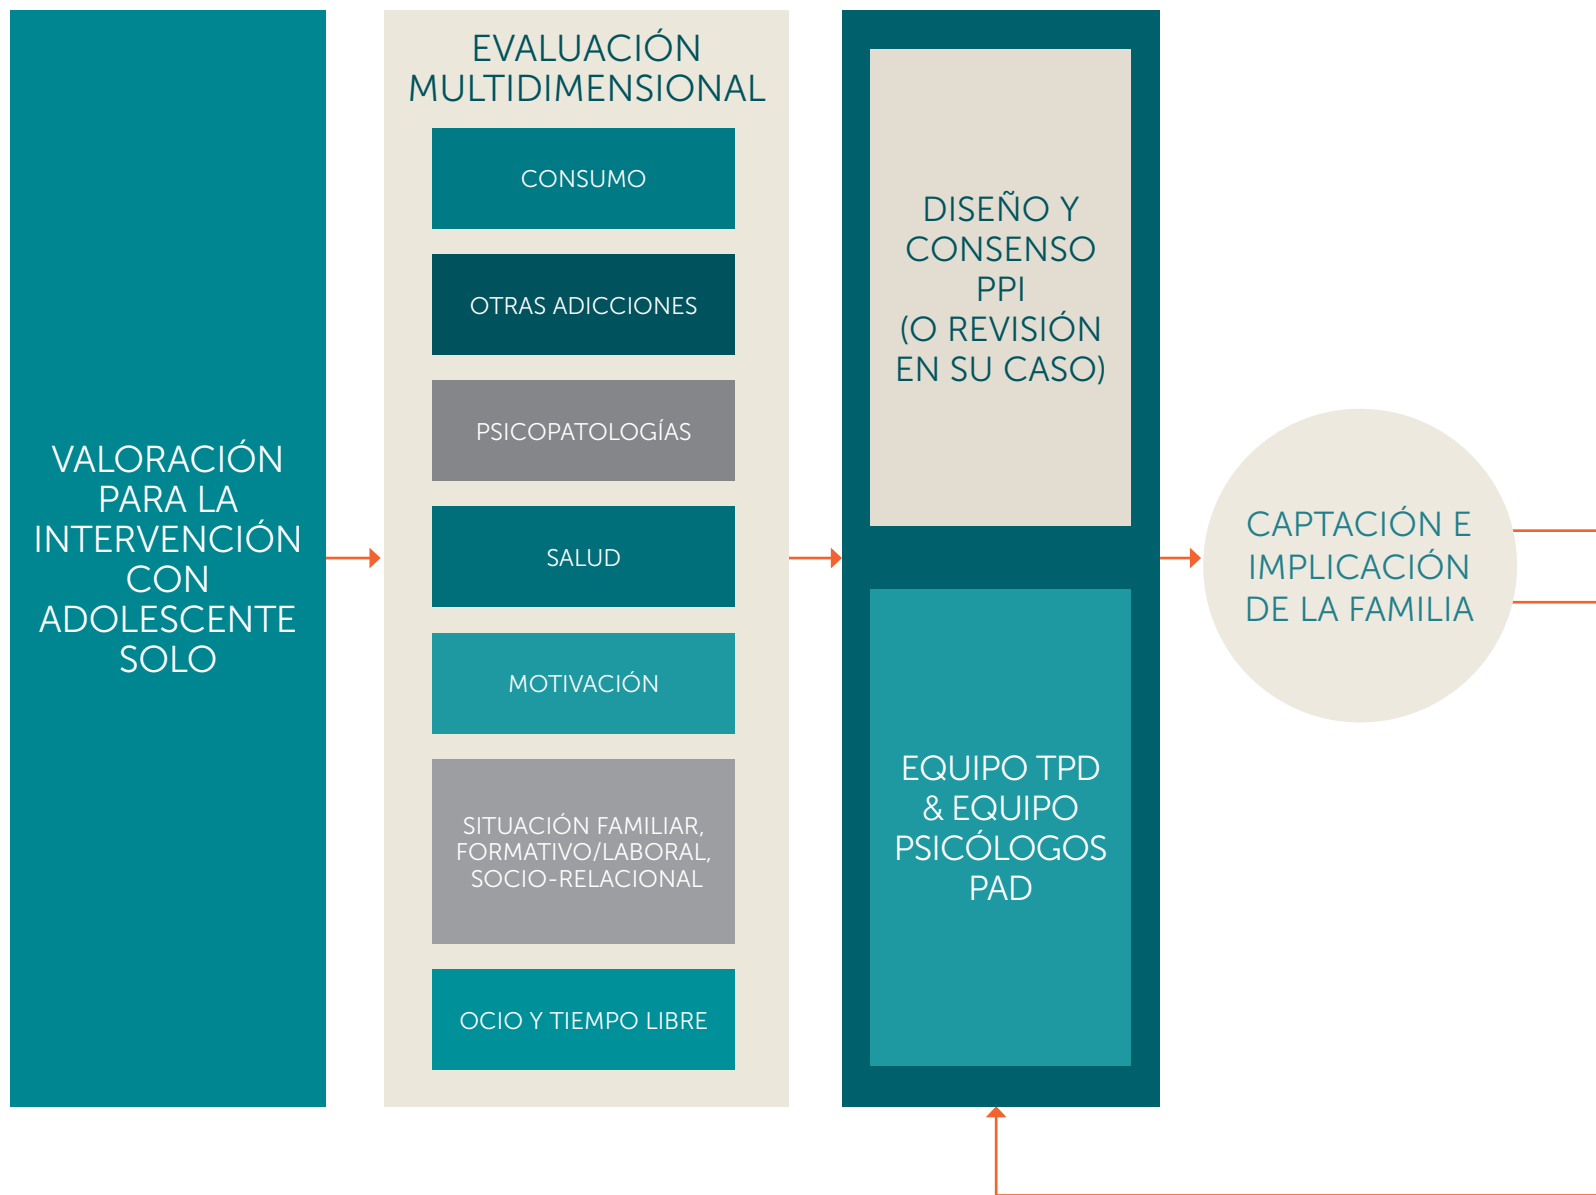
VALORACIÓN PARA LA INTERVENCIÓN CON ADOLESCENTE SOLO

EVALUACIÓN MULTIDIMENSIONAL

CONSUMO

OTRAS ADICCIONES

PSICOPATOLOGÍAS

SALUD

MOTIVACIÓN

SITUACIÓN FAMILIAR, FORMATIVO/LABORAL, SOCIO-RELACIONAL

OCIO Y TIEMPO LIBRE

DISEÑO Y CONSENSO PPI (O REVISIÓN EN SU CASO)

EQUIPO TPD & EQUIPO PSICÓLOGOS PAD

CAPTACIÓN E IMPLICACIÓN DE LA FAMILIA